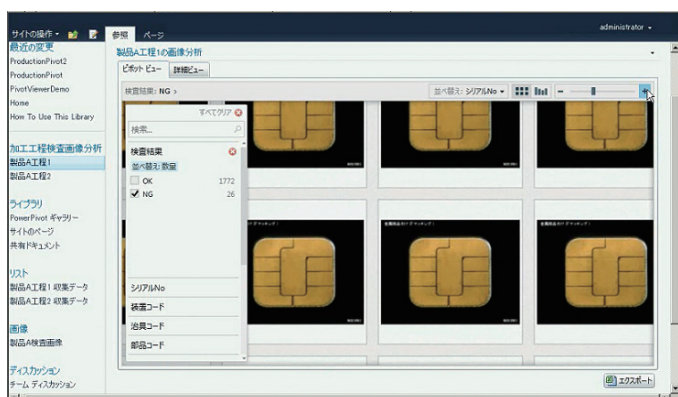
サイトの操作 ▾
参照
ページ
administrator ▾

最近の変更
ProductionPivot2
ProductionPivot
PivotViewerDemo
Home
How To Use This Library

加工工程検査画像分析
製品A工程1
製品A工程2

ライブラリ
PowerPivot ギャラリー
サイトのページ
共有ドキュメント

リスト
製品A工程1 収集データ
製品A工程2 収集データ

画像
製品A検査画像

ディスカッション
チーム ディスカッション

製品A工程1の画像分析

ピボット ビュー
詳細ビュー

検査結果: NG >
並べ替え: シリアルNo ▾

すべてクリア
検索...
検査結果
並べ替え: 数量
OK 1772
NG 26
シリアルNo
装置コード
治具コード
部品コード

エクスポート